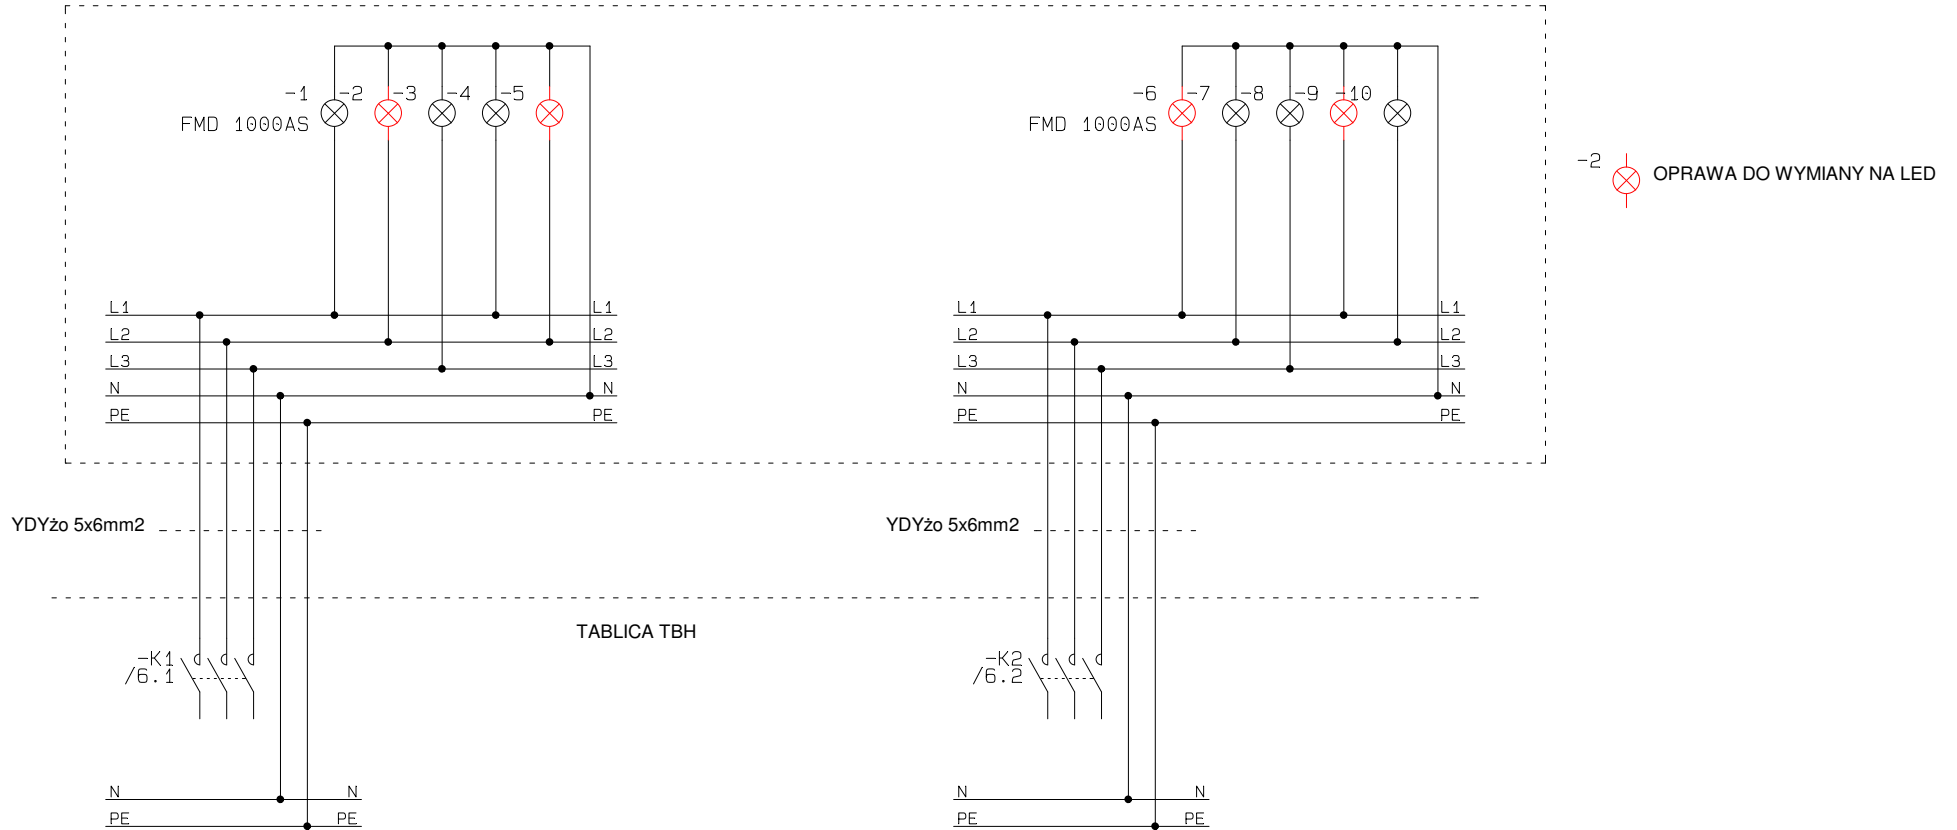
-1 -2 -3 -4 -5
FMD 1000AS

-6 -7 -8 -9 -10
FMD 1000AS

-2
OPRAWA DO WYMIANY NA LED

L1 L1
L2 L2
L3 L3
N N
PE PE

L1 L1
L2 L2
L3 L3
N N
PE PE

YDYżo 5x6mm2

YDYżo 5x6mm2

TABLICA TBH

-K1
/6.1

-K2
/6.2

N N
PE PE

N N
PE PE